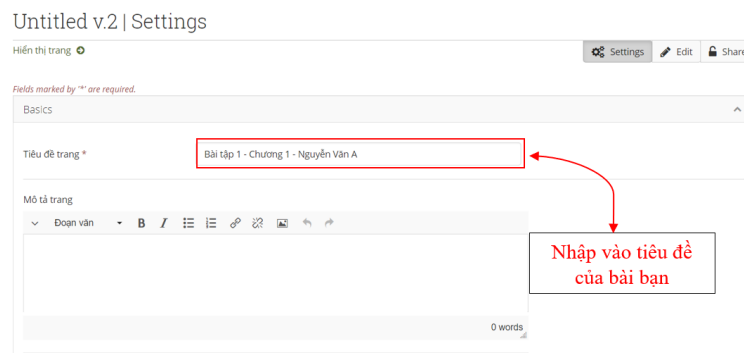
Untitled v.2 | Settings

Hiển thị trang

Settings Edit Share

Fields marked by '*' are required.

Basics

Tiêu đề trang *

Bài tập 1 - Chương 1 - Nguyễn Văn A

Mô tả trang

Đoạn văn

0 words

Nhập vào tiêu đề của bài bạn